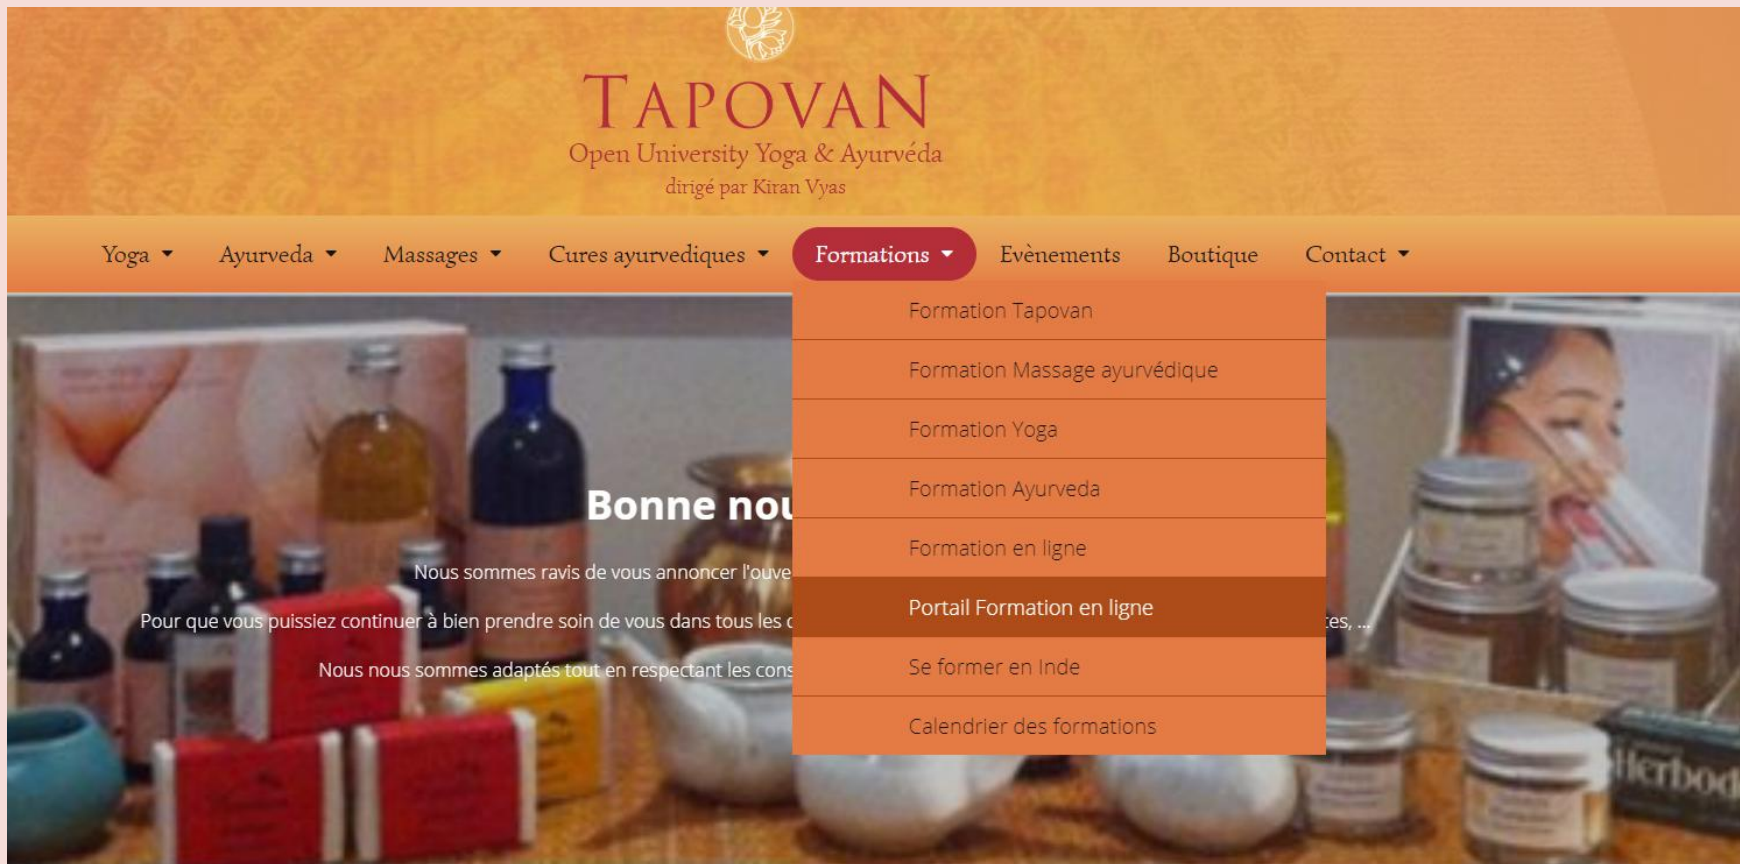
TAPOVAN
Open University Yoga & Ayurvéda
dirigé par Kiran Vyas

Yoga ▾ Ayurveda ▾ Massages ▾ Cures ayurvediques ▾ Formations ▾ Evènements Boutique Contact ▾

Formation Tapovan
Formation Massage ayurvédique
Formation Yoga
Formation Ayurveda
Formation en ligne
Portail Formation en ligne
Se former en Inde
Calendrier des formations

Bonne nou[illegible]

Nous sommes ravis de vous annoncer l'ouve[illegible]

Pour que vous puissiez continuer à bien prendre soin de vous dans tous les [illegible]es, ...

Nous nous sommes adaptés tout en respectant les cons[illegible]

Herbod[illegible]